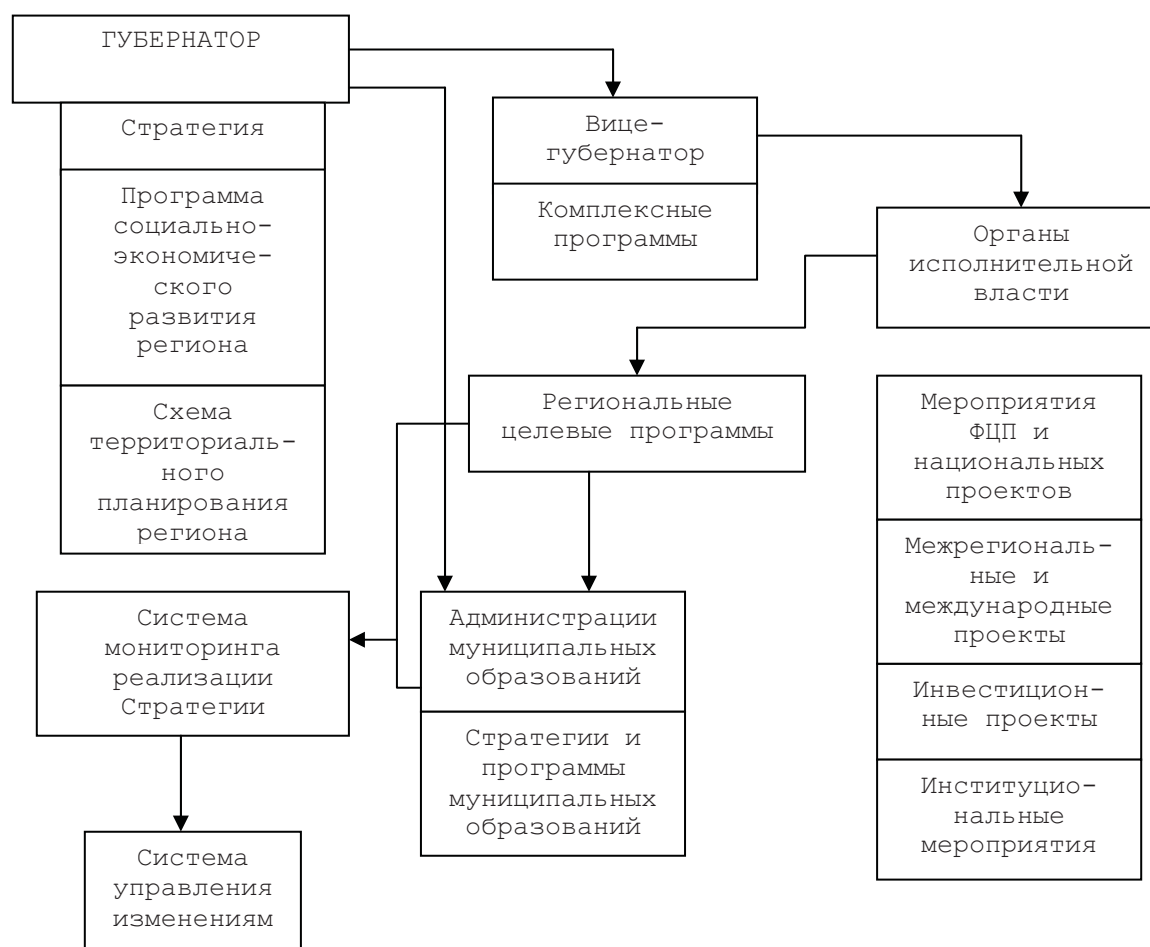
ГУБЕРНАТОР

Стратегия

Программа социально-экономического развития региона

Схема территориального планирования региона

Вице-губернатор

Комплексные программы

Органы исполнительной власти

Региональные целевые программы

Мероприятия ФЦП и национальных проектов

Межрегиональные и международные проекты

Инвестиционные проекты

Институциональные мероприятия

Система мониторинга реализации Стратегии

Администрации муниципальных образований

Стратегии и программы муниципальных образований

Система управления изменениям